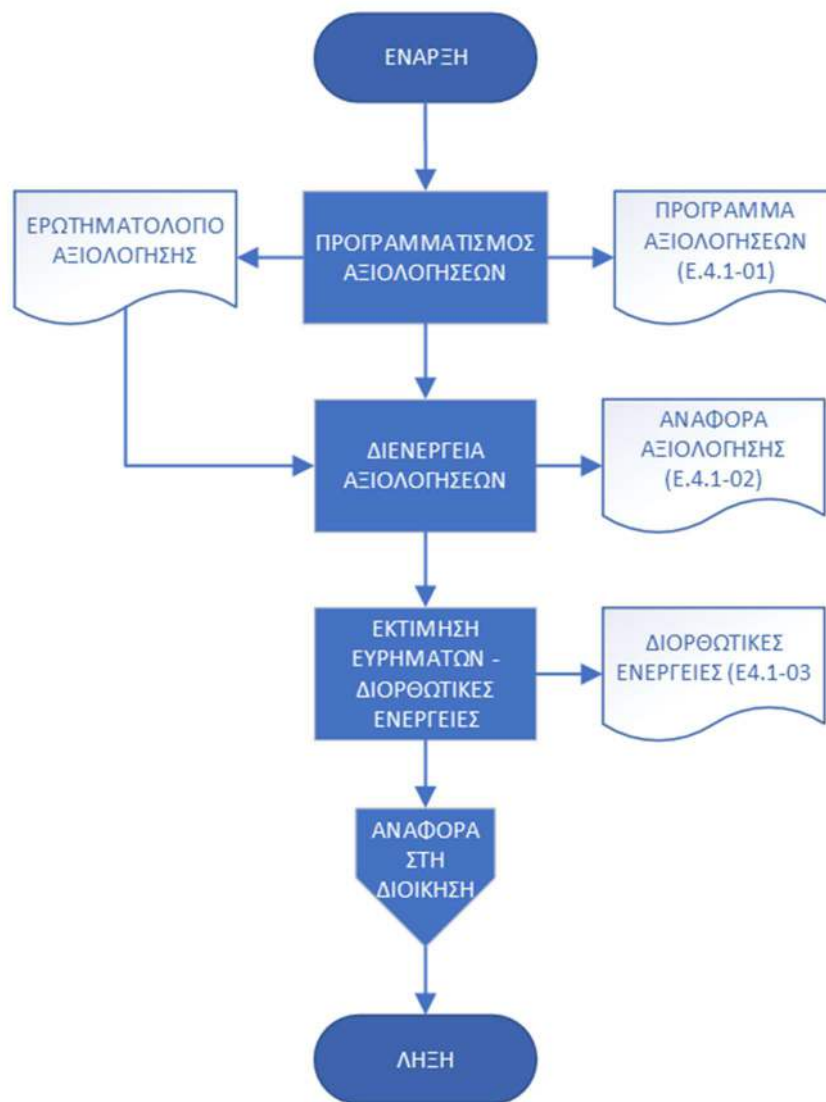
ΕΝΑΡΞΗ

ΕΡΩΤΗΜΑΤΟΛΟΠΟ ΑΞΙΟΛΟΓΗΣΗΣ

ΠΡΟΓΡΑΜΜΑΤΙΣΜΟΣ ΑΞΙΟΛΟΓΗΣΕΩΝ

ΠΡΟΓΡΑΜΜΑ ΑΞΙΟΛΟΓΗΣΕΩΝ (Ε.4.1-01)

ΔΙΕΝΕΡΓΕΙΑ ΑΞΙΟΛΟΓΗΣΕΩΝ

ΑΝΑΦΟΡΑ ΑΞΙΟΛΟΓΗΣΗΣ (Ε.4.1-02)

ΕΚΤΙΜΗΣΗ ΕΥΡΗΜΑΤΩΝ - ΔΙΟΡΘΩΤΙΚΕΣ ΕΝΕΡΓΕΙΕΣ

ΔΙΟΡΘΩΤΙΚΕΣ ΕΝΕΡΓΕΙΕΣ (Ε4.1-03

ΑΝΑΦΟΡΑ ΣΤΗ ΔΙΟΙΚΗΣΗ

ΛΗΞΗ